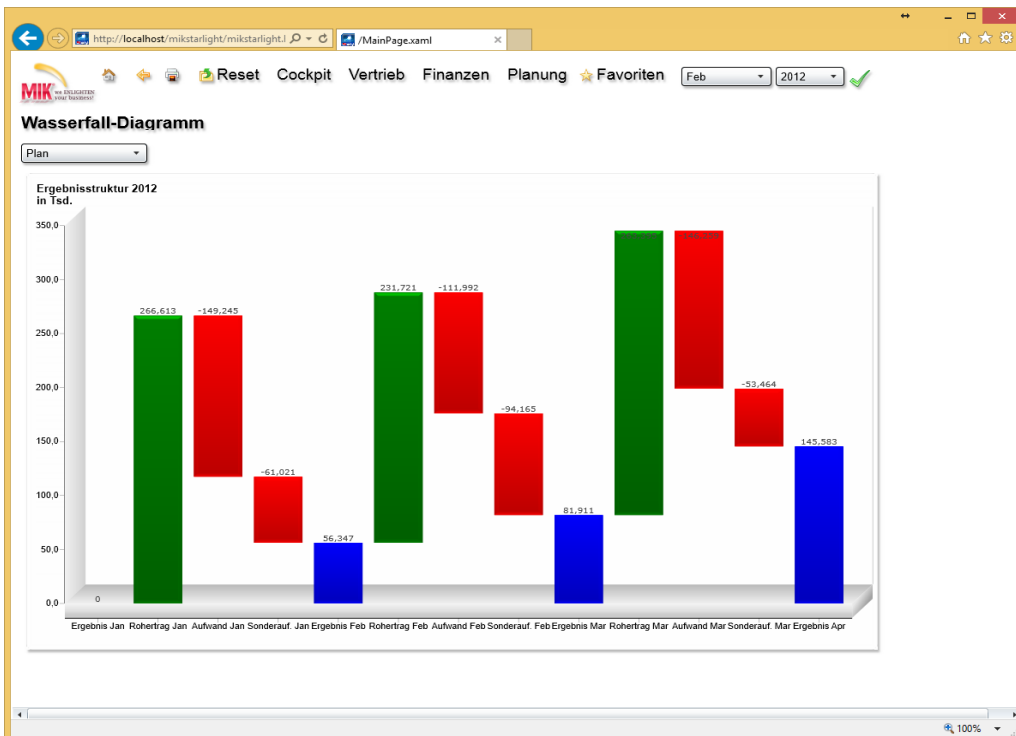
http://localhost/mikstarlight/mikstarlight.l

/MainPage.xaml

MIK we ENLIGHTEN your business!

Reset Cockpit Vertrieb Finanzen Planung Favoriten

Feb

2012

Wasserfall-Diagramm

Plan

Ergebnisstruktur 2012
in Tsd.

350,0
300,0
250,0
200,0
150,0
100,0
50,0
0,0

0
266,613
-149,245
-61,021
56,347
231,721
-111,992
-94,165
81,911
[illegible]
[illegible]
-53,464
145,583

Ergebnis Jan
Rohertrag Jan
Aufwand Jan
Sonderauf. Jan
Ergebnis Feb
Rohertrag Feb
Aufwand Feb
Sonderauf. Feb
Ergebnis Mar
Rohertrag Mar
Aufwand Mar
Sonderauf. Mar
Ergebnis Apr

100%